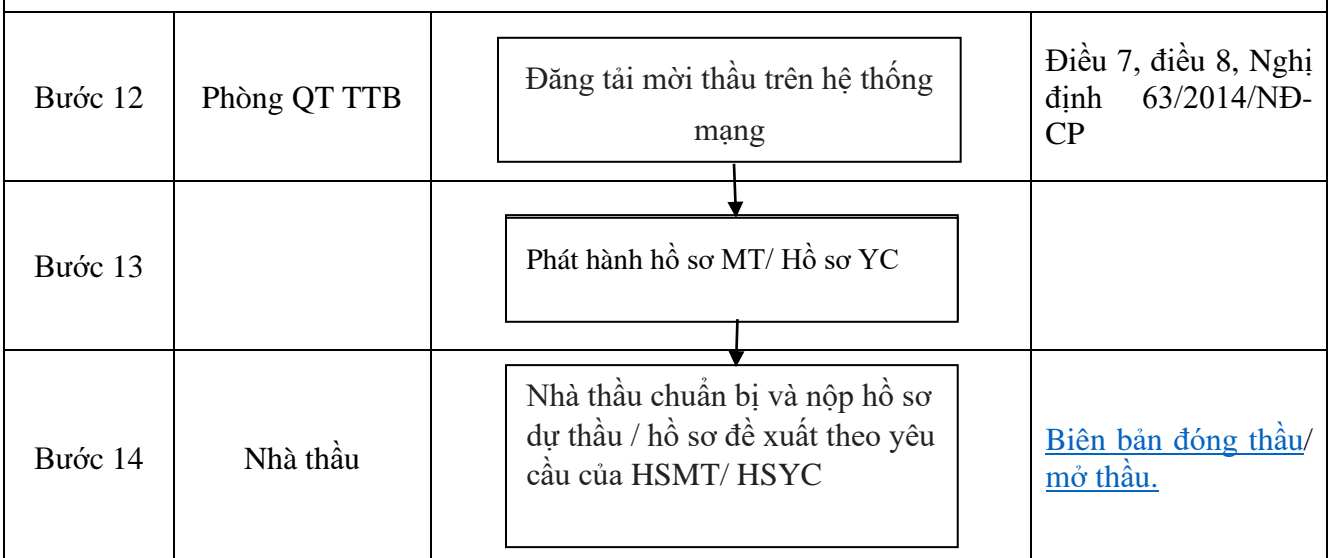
| | | | |
|---|---|---|---|
| Bước 12 | Phòng QT TTB | Đăng tải mời thầu trên hệ thống mạng | Điều 7, điều 8, Nghị định 63/2014/NĐ-CP |
| Bước 13 | | Phát hành hồ sơ MT/ Hồ sơ YC | |
| Bước 14 | Nhà thầu | Nhà thầu chuẩn bị và nộp hồ sơ dự thầu / hồ sơ đề xuất theo yêu cầu của HSMT/ HSYC | Biên bản đóng thầu/ mở thầu. |